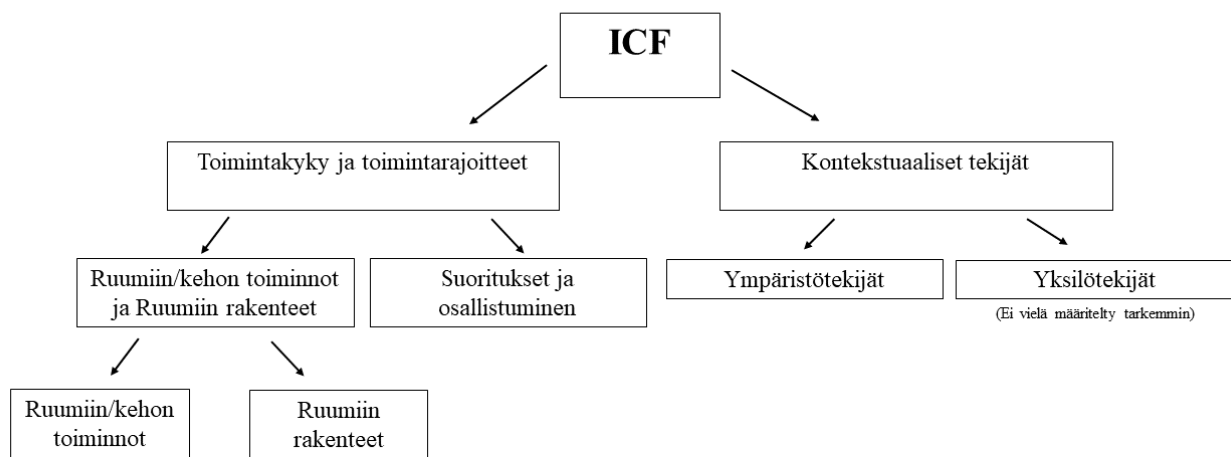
ICF

Toimintakyky ja toimintarajoitteet

Kontekstuaaliset tekijät

Ruumiin/kehon toiminnot ja Ruumiin rakenteet

Suoritukset ja osallistuminen

Ympäristötekijät

Yksilötekijät

(Ei vielä määritelty tarkemmin)

Ruumiin/kehon toiminnot

Ruumiin rakenteet